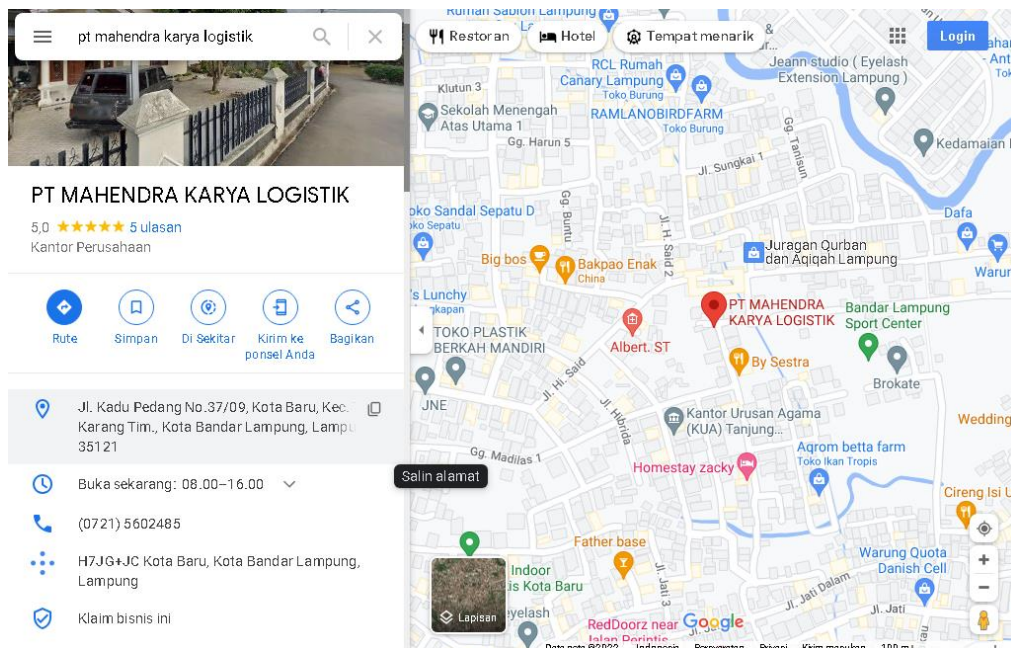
pt mahendra karya logistik

PT MAHENDRA KARYA LOGISTIK
5,0 ★★★★★ 5 ulasan
Kantor Perusahaan

Rute
Simpan
Di Sekitar
Kirim ke ponsel Anda
Bagikan

Jl. Kadu Pedang No.37/09, Kota Baru, Kec. Karang Tim., Kota Bandar Lampung, Lampu 35121

Salin alamat

Buka sekarang: 08.00–16.00

(0721) 5602485

H7JG+JC Kota Baru, Kota Bandar Lampung, Lampung

Klaim bisnis ini

Restoran
Hotel
Tempat menarik
Login

Rumah Sabion Lampung
Klutun 3
RCL Rumah Canary Lampung
Toko Burung
Sekolah Menengah Atas Utama 1
RAMLANOBIRDFARM
Toko Burung
Gg. Harun 5
Jeann studio ( Eyelash Extension Lampung )
Kedamaian
Gg. Tanisun
Jl. Sungkai 1
Dafa
Toko Sandal Sepatu D
Toko Sepatu
Gg. Buntu
Jl. H. Said 2
Juragan Qurban dan Aqiqah Lampung
Warun
Big bos
Bakpao Enak
China
's Lunchy
PT MAHENDRA KARYA LOGISTIK
Bandar Lampung Sport Center
TOKO PLASTIK BERKAH MANDIRI
Albert. ST
Jl. H. Said
By Sestra
Brokate
JNE
Jl. Hibrida
Kantor Urusan Agama (KUA) Tanjung...
Wedding
Gg. Madilas 1
Aqrom betta farm
Toko Ikan Tropis
Homestay zacky
Cireng Isi
Father base
Indoor
is Kota Baru
Warung Quota Danish Cell
Jl. Jati 3
Jl. Jati Baru
Jl. Jati
Lapisan
eyelash
RedDoorz near Jalan Perintis
Google
Data peta ©2022